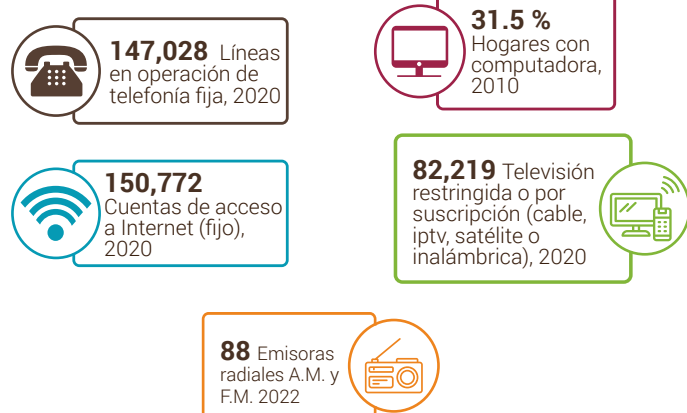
**147,028** Líneas en operación de telefonía fija, 2020

**31.5 %** Hogares con computadora, 2010

**150,772** Cuentas de acceso a Internet (fijo), 2020

**82,219** Televisión restringida o por suscripción (cable, iptv, satélite o inalámbrica), 2020

**88** Emisoras radiales A.M. y F.M. 2022